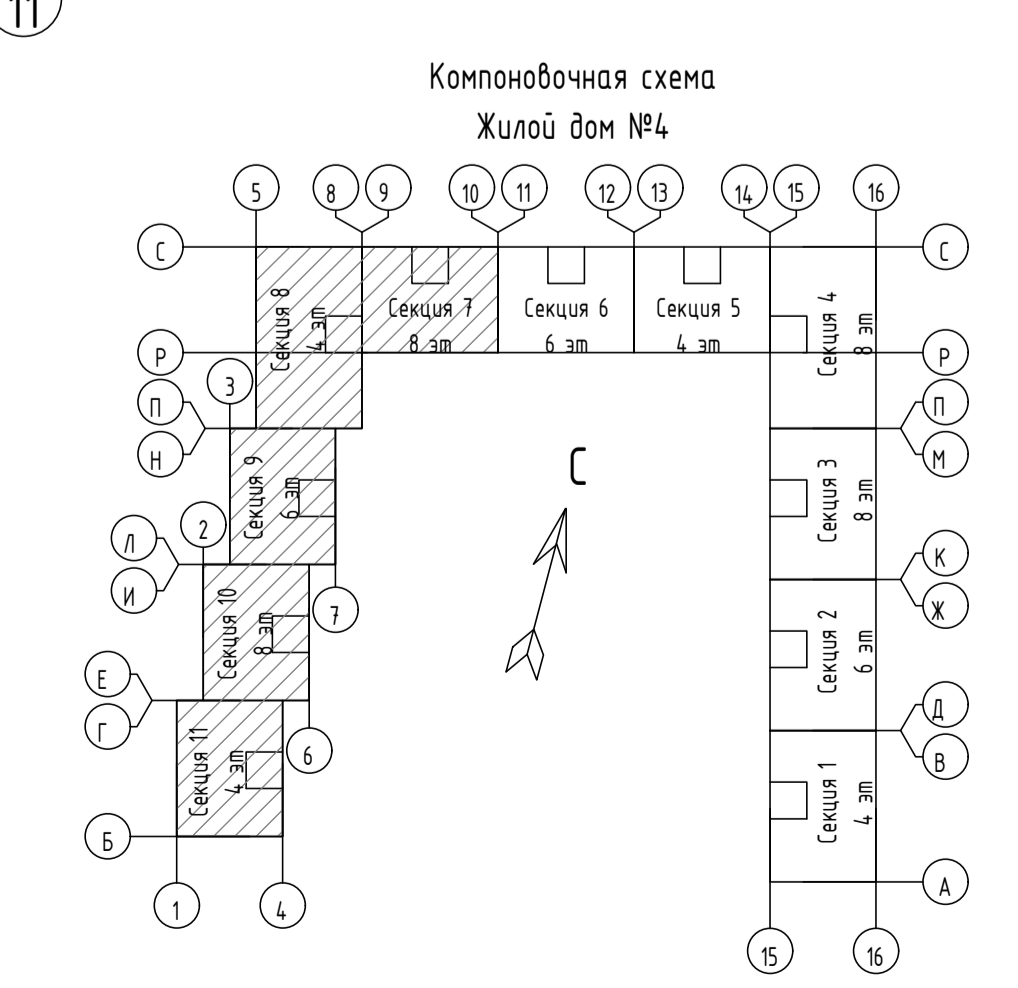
11

Компоновочная схема
Жилой дом №4

5
8
9
10
11
12
13
14
15
16

С
С

Секция 8
4 эт
Секция 7
8 эт
Секция 6
6 эт
Секция 5
4 эт
Секция 4
8 эт

Р
Р

3
П
Н
П
М

Секция 9
6 эт

С

Секция 3
8 эт

Л
2
И
К
Ж

7
Секция 10
8 эт

Секция 2
6 эт

Е
Г
Д
В

Секция 11
4 эт
6

Секция 1
4 эт

Б
А

1
4
15
16